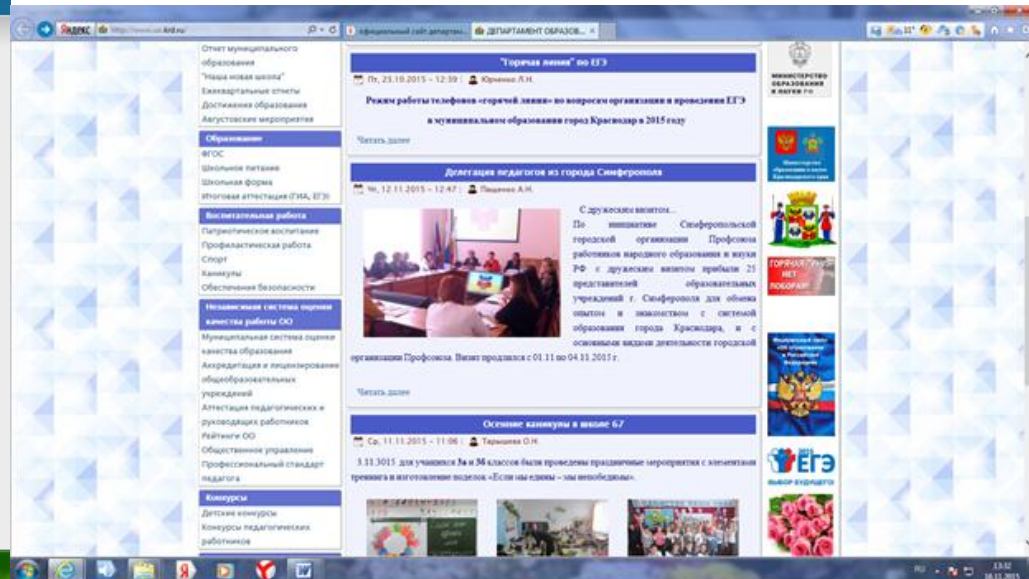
ЯНДЕКС http://www.uo.krd.ru/ официальный сайт департам... ДЕПАРТАМЕНТ ОБРАЗОВ...

Отчет муниципального образования
"Наша новая школа"
Ежеквартальные отчеты
Достижения образования
Августовские мероприятия

Образование
ФГОС
Школьное питание
Школьная форма
Итоговая аттестация (ГИА, ЕГЭ)

Воспитательная работа
Патриотическое воспитание
Профилактическая работа
Спорт
Каникулы
Обеспечение безопасности

Независимая система оценки качества работы ОО
Муниципальная система оценки качества образования
Аккредитация и лицензирование общеобразовательных учреждений
Аттестация педагогических и руководящих работников
Рейтинги ОО
Общественное управление
Профессиональный стандарт педагога

Конкурсы
Детские конкурсы
Конкурсы педагогических работников

"Горячая линия" по ЕГЭ
Пт, 23.10.2015 - 12:39 | Юрченко Л.Н.
Режим работы телефонов «горячей линии» по вопросам организации и проведения ЕГЭ в муниципальном образовании город Краснодар в 2015 году
Читать далее

Делегация педагогов из города Симферополя
Чт, 12.11.2015 - 12:47 | Пащенко А.Н.
С дружеским визитом...
По инициативе Симферопольской городской организации Профсоюза работников народного образования и науки РФ с дружеским визитом прибыли 25 представителей образовательных учреждений г. Симферополя для обмена опытом и знакомством с системой образования города Краснодара, и с основными видами деятельности городской организации Профсоюза. Визит продлился с 01.11 по 04.11.2015 г.
Читать далее

Осенние каникулы в школе 67
Ср, 11.11.2015 - 11:06 | Тарышева О.Н.
3.11.3015 для учащихся 3а и 3б классов были проведены праздничные мероприятия с элементами тренинга и изготовление поделок «Если мы едины – мы непобедимы».

МИНИСТЕРСТВО ОБРАЗОВАНИЯ И НАУКИ РФ
Министерство образования и науки Краснодарского края
ГОРЯЧАЯ ЛИНИЯ НЕТ ПОБОРАМ
ЕГЭ 2015 ВЫБОР БУДУЩЕГО

RU 13:52 16.11.2015